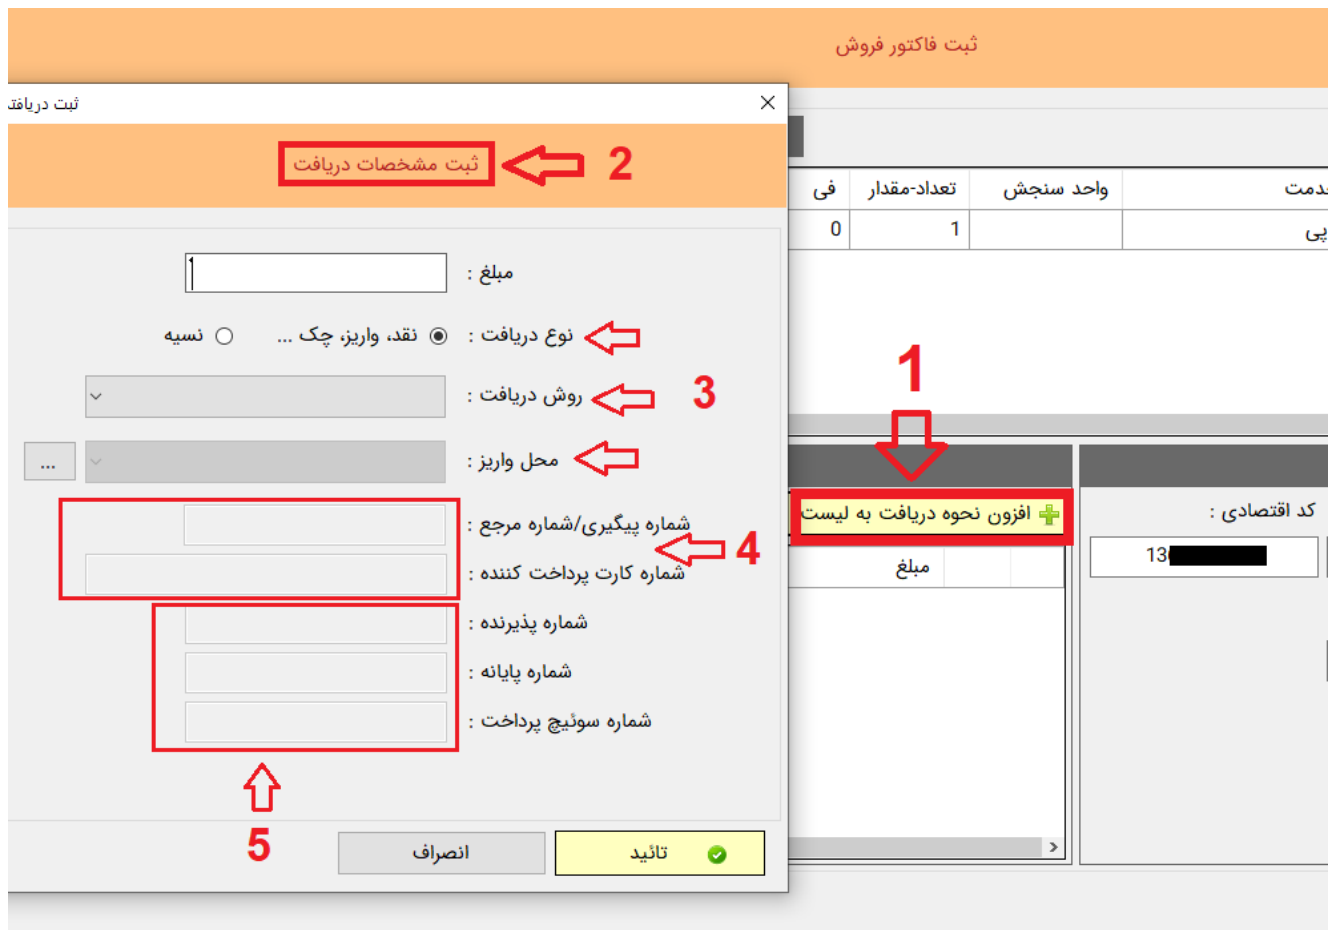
ثبت فاکتور فروش

ثبت دریافت

ثبت مشخصات دریافت

2

مبلغ :

نوع دریافت : نقد، واریز، چک ... نسیه

روش دریافت :

3

محل واریز :

...

شماره پیگیری/شماره مرجع :

شماره کارت پرداخت کننده :

4

شماره پذیرنده :

شماره پایانه :

شماره سوئیچ پرداخت :

5

تائید

انصراف

| دمت | واحد سنجش | تعداد-مقدار | فی |
|---|---|---|---|
| پی | | 1 | 0 |

1

افزون نحوه دریافت به لیست

مبلغ

کد اقتصادی :

13